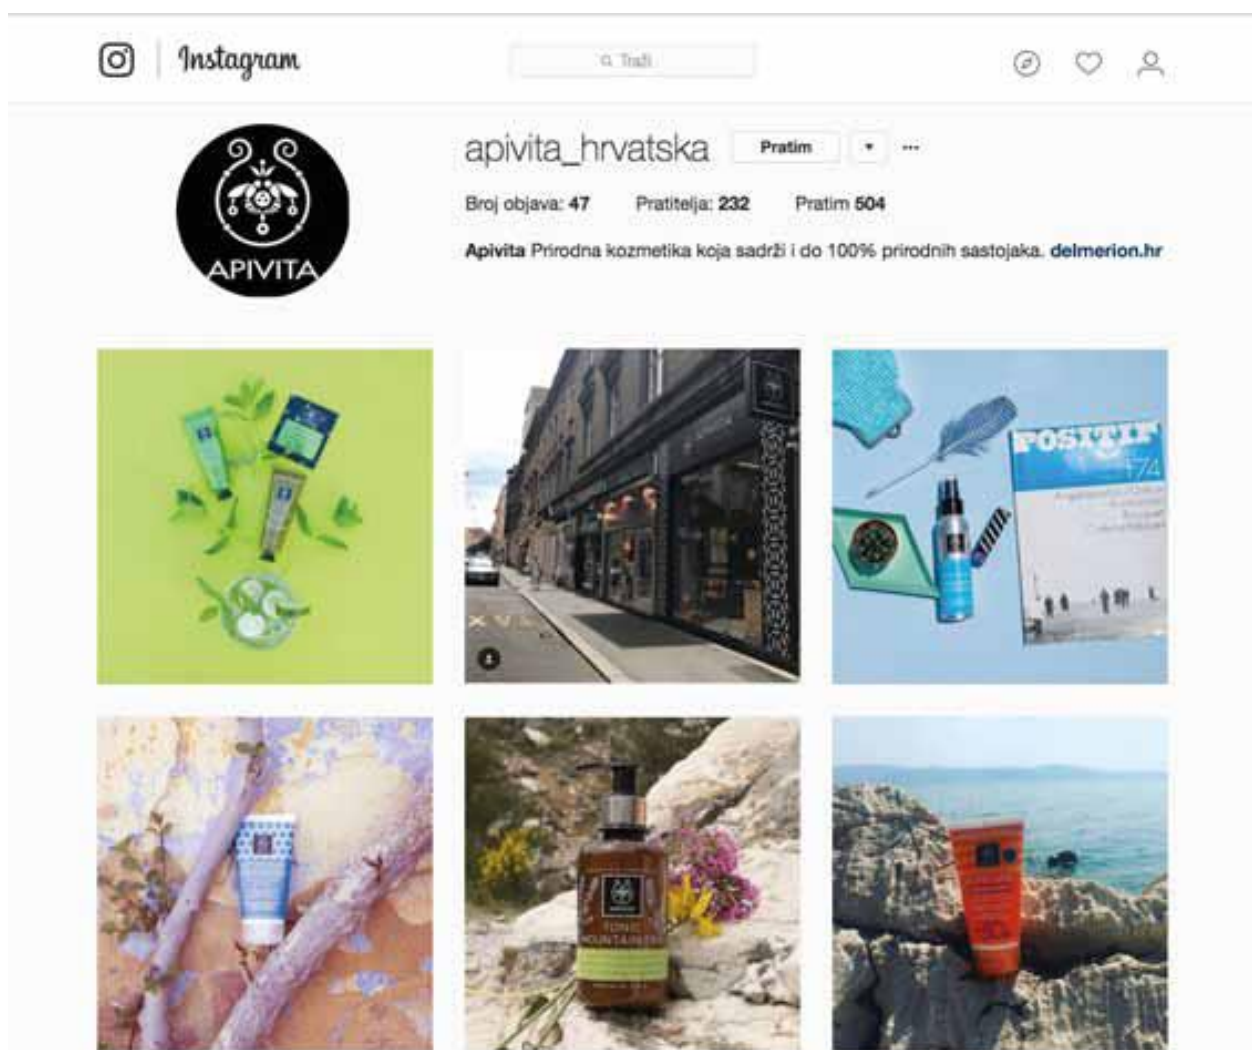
Instagram

Traži

apivita_hrvatska Pratim ▾ ···

Broj objava: 47 Pratitelja: 232 Pratim 504

Apivita Prirodna kozmetika koja sadrži i do 100% prirodnih sastojaka. delmerion.hr

APIVITA

POSITIF

174

TONIC MOUNTAIN